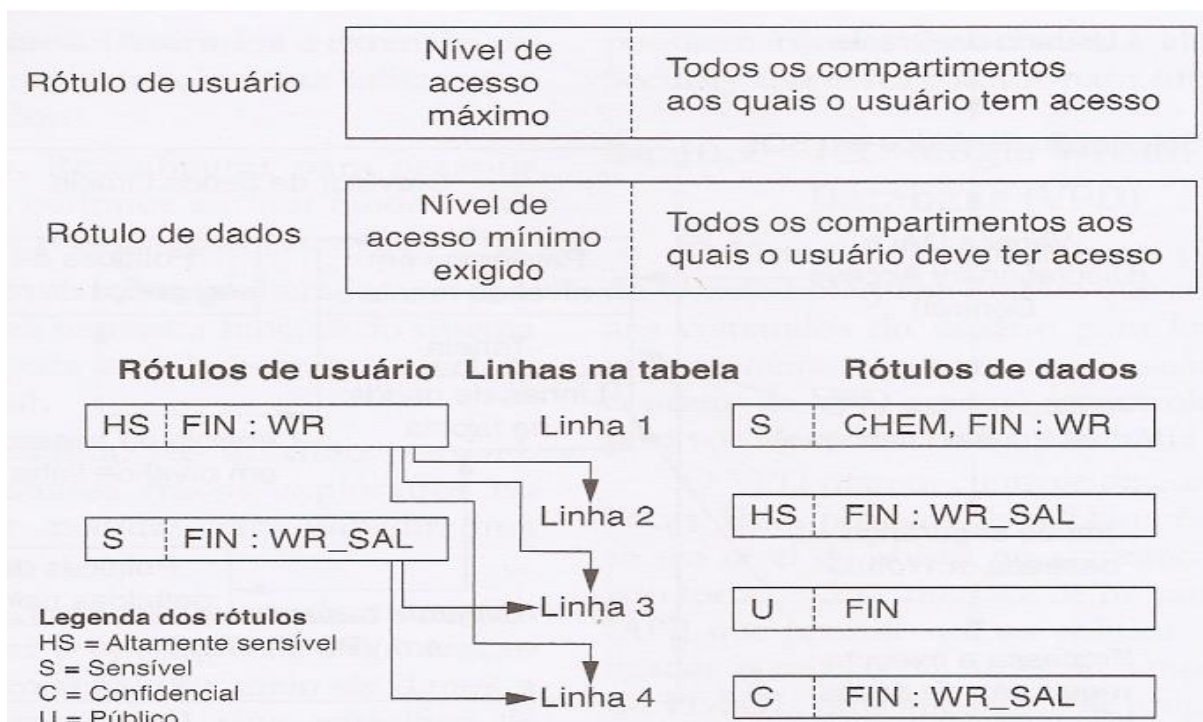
Rótulo de usuário

| Nível de acesso máximo | Todos os compartimentos aos quais o usuário tem acesso |
|---|---|

Rótulo de dados

| Nível de acesso mínimo exigido | Todos os compartimentos aos quais o usuário deve ter acesso |
|---|---|

Rótulos de usuário

| HS | FIN : WR |
|---|---|

| S | FIN : WR_SAL |
|---|---|

Linhas na tabela

Linha 1

Linha 2

Linha 3

Linha 4

Rótulos de dados

| S | CHEM, FIN : WR |
|---|---|

| HS | FIN : WR_SAL |
|---|---|

| U | FIN |
|---|---|

| C | FIN : WR_SAL |
|---|---|

Legenda dos rótulos
HS = Altamente sensível
S = Sensível
C = Confidencial
U = Público